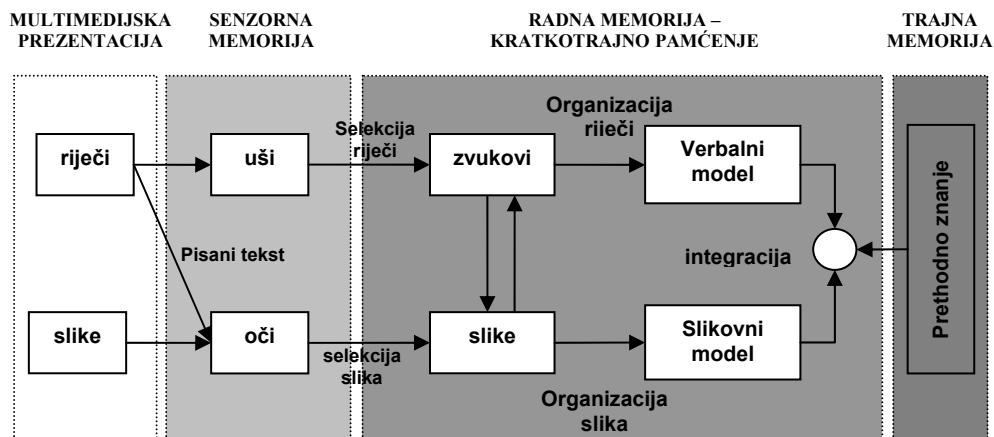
MULTIMEDIJSKA PREZENTACIJA

SENZORNA MEMORIJA

RADNA MEMORIJA – KRATKOTRAJNO PAMĆENJE

TRAJNA MEMORIJA

riječi

uši

Selekcija riječi

zvukovi

Organizacija riječi

Verbalni model

Pisani tekst

integracija

Prethodno znanje

slike

oči

selekcija slika

slike

Slikovni model

Organizacija slika